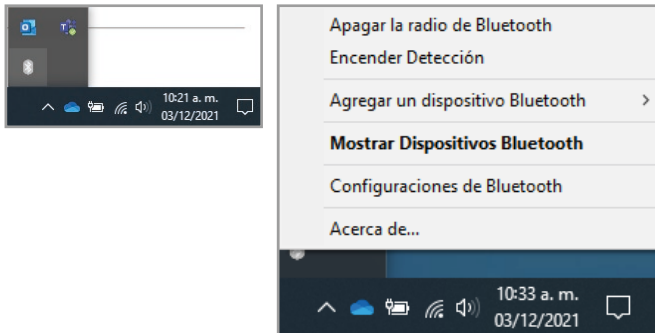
10:21 a. m.
03/12/2021

Apagar la radio de Bluetooth
Encender Detección
Agregar un dispositivo Bluetooth >
Mostrar Dispositivos Bluetooth
Configuraciones de Bluetooth
Acerca de...

10:33 a. m.
03/12/2021